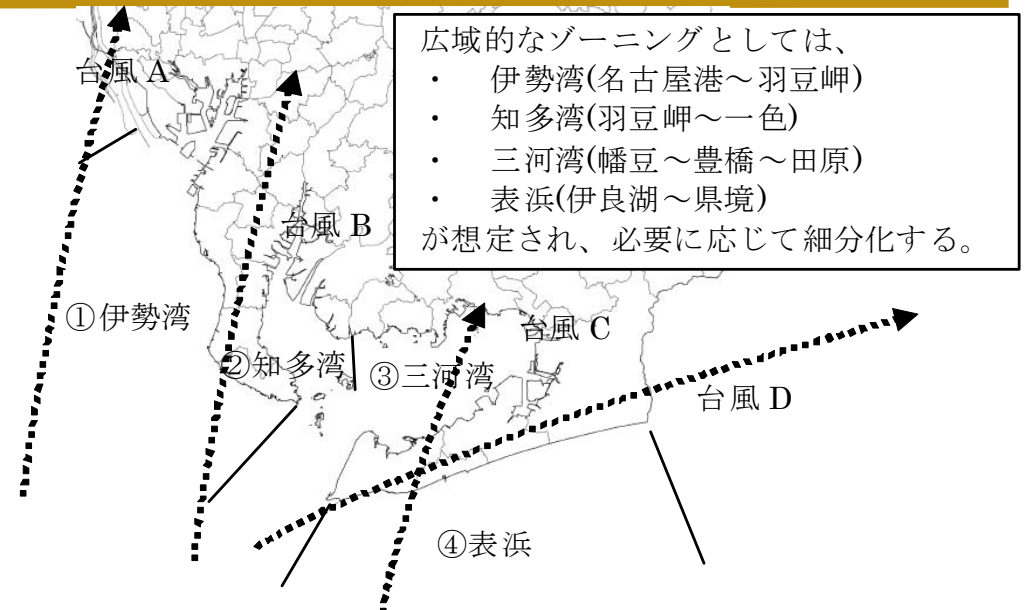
広域的なゾーニングとしては、
・ 伊勢湾(名古屋港～羽豆岬)
・ 知多湾(羽豆岬～一色)
・ 三河湾(幡豆～豊橋～田原)
・ 表浜(伊良湖～県境)
が想定され、必要に応じて細分化する。

台風 A

台風 B

台風 C

台風 D

①伊勢湾

②知多湾

③三河湾

④表浜